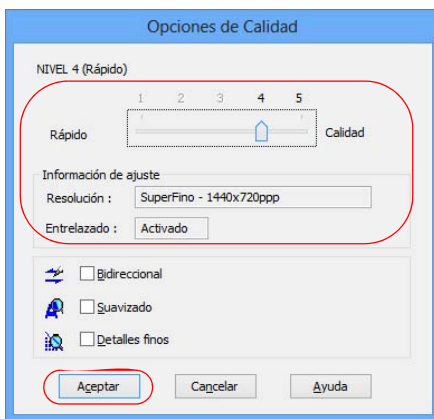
Opciones de Calidad

NIVEL 4 (Rápido)

1 2 3 4 5

Rápido Calidad

Información de ajuste

Resolución : SuperFino - 1440x720ppp

Entrelazado : Activado

Bidireccional

Suavizado

Detalles finos

Aceptar Cancelar Ayuda